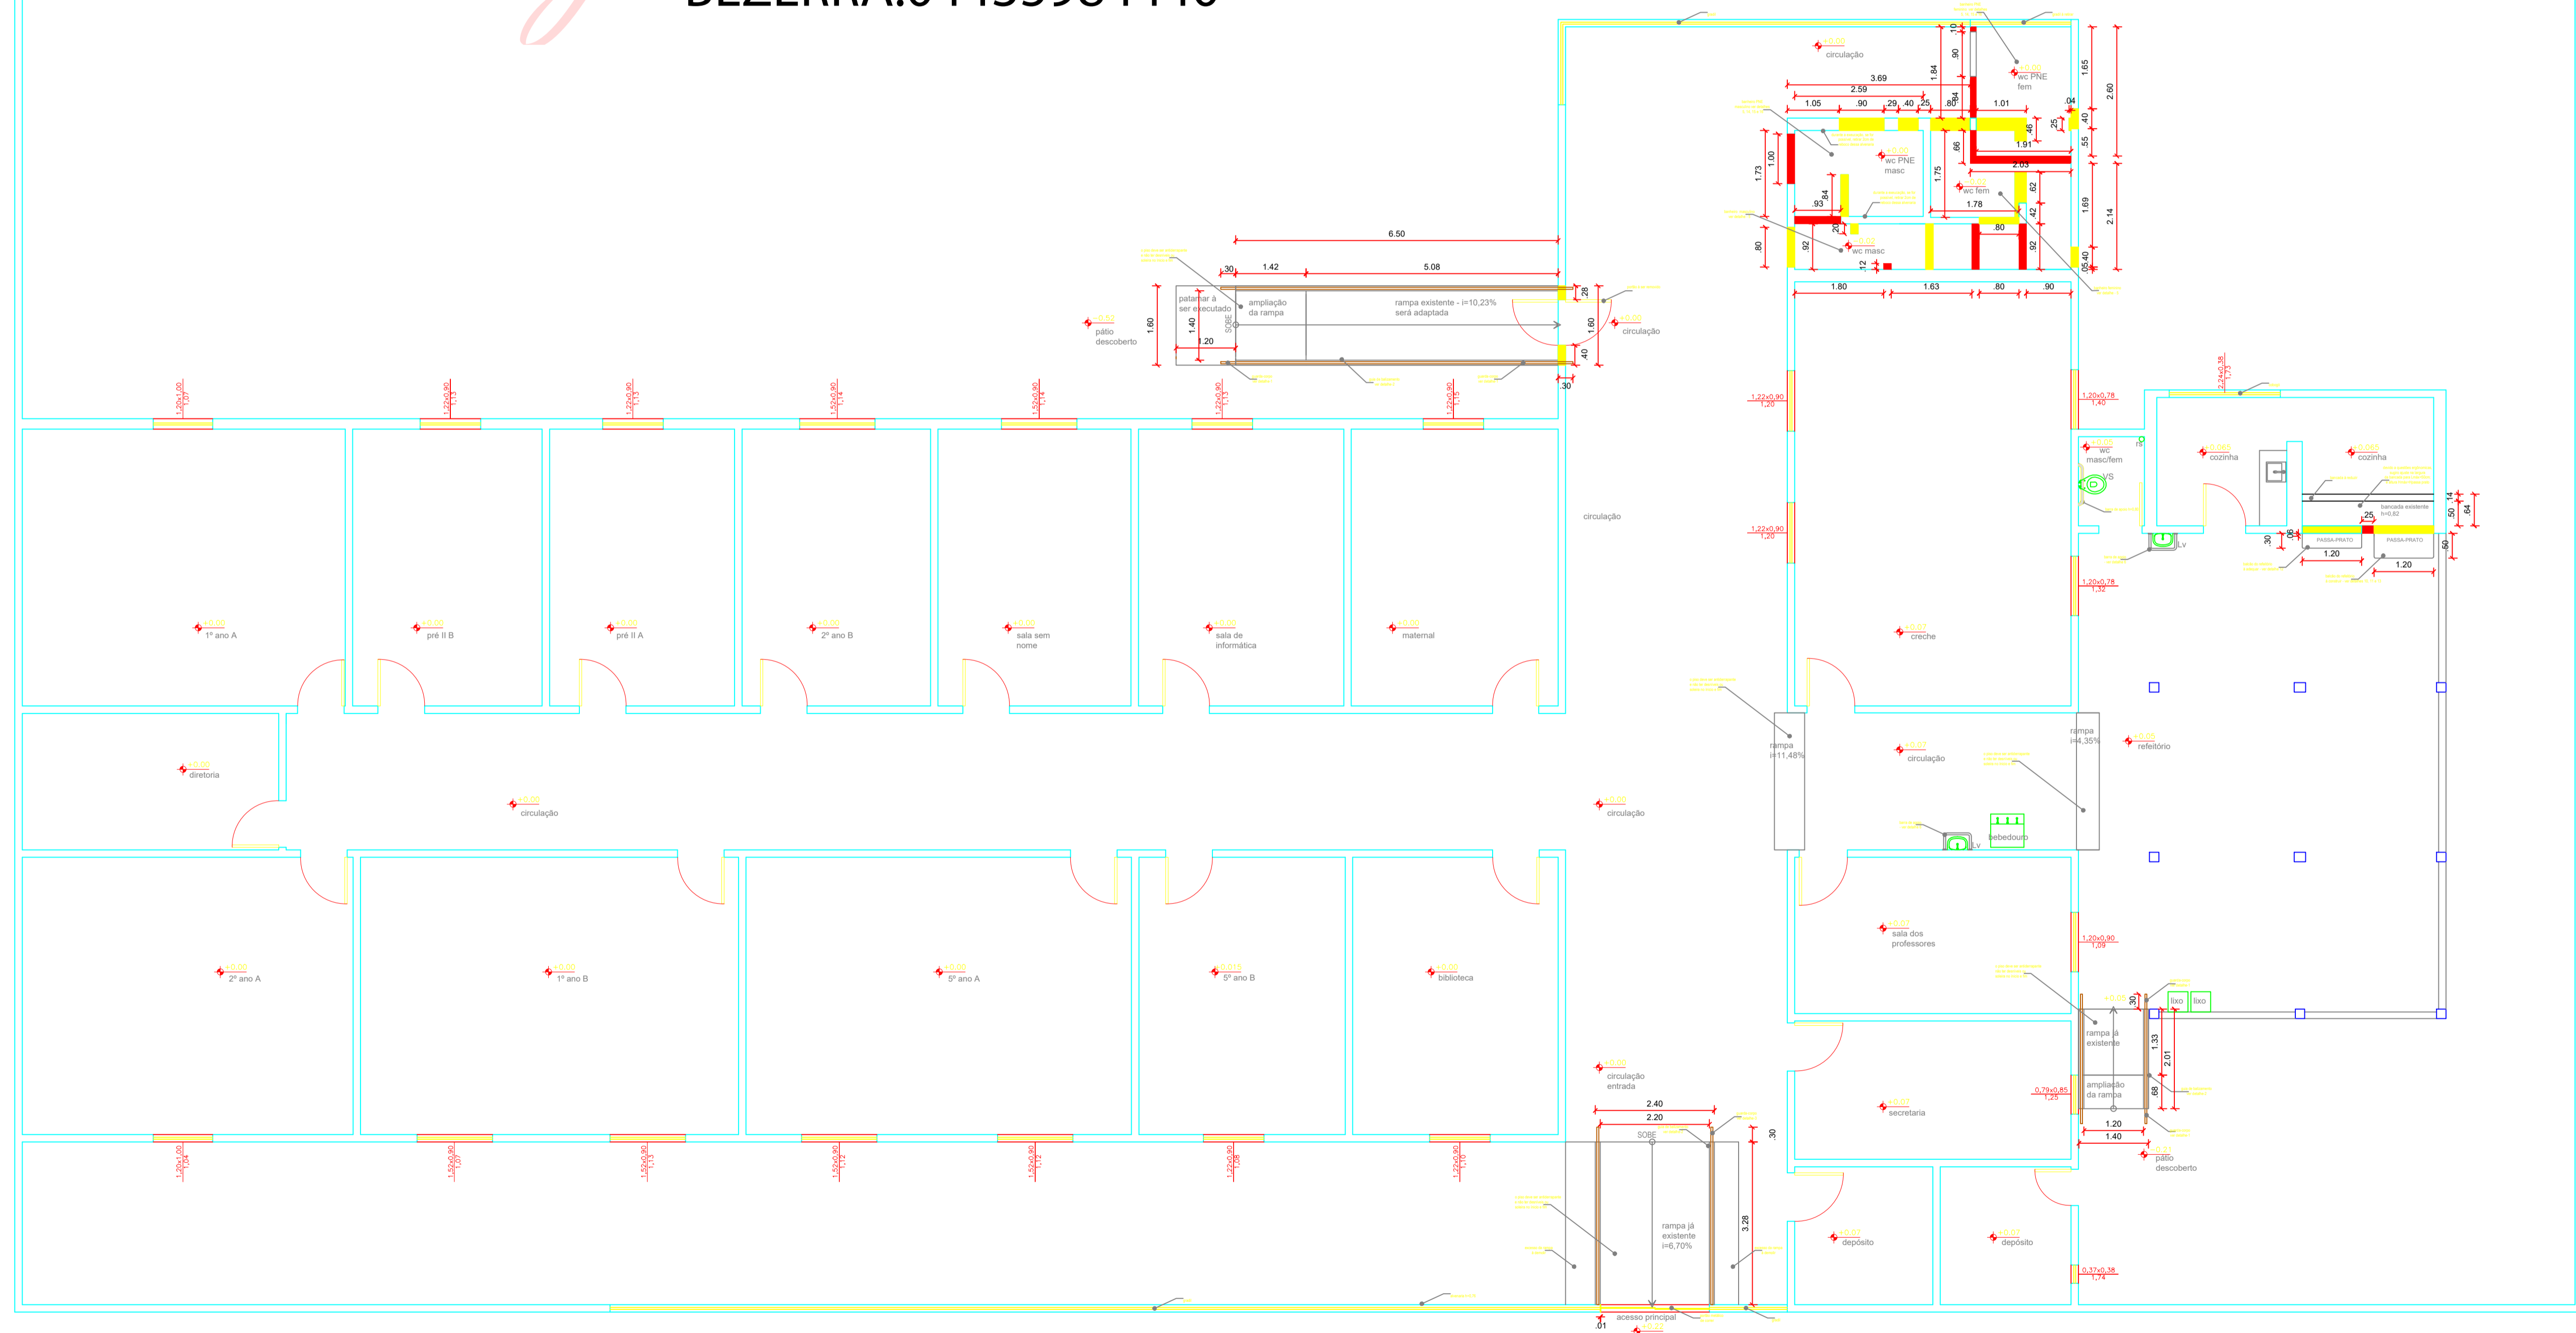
BEZERRA:04135984440

circulação
wc PNE fem
3.69
2.59
1.05 .90 .29 .40 .25 .80 1.01
1.84
.90
.10
1.65
2.60
.04
.25
.40
.55
1.91
2.03
wc PNE masc
1.73
1.00
.66
1.75
.46
wc fem
1.78
.62
.42
.92
.80
1.69
2.14
.93
.84
.20
wc masc
.12
.80
.92
.05
.40
1.80 1.63 .80 .90
6.50
.30 1.42 5.08
patamar à ser executado
ampliação da rampa
rampa existente - i=10,23% será adaptada
SOBE
.28
1.60
.40
.30
1.40
1.20
1.60
pátio descoberto
circulação
1,20x1,00 1,07
1,22x0,90 1,13
1,22x0,90 1,13
1,52x0,90 1,14
1,52x0,90 1,14
1,22x0,90 1,13
1,22x0,90 1,19
1,22x0,90 1,20
1,20x0,78 1,40
1,22x0,90 1,20
1,20x0,78 1,32
circulação
wc masc/fem
VS
cozinha
cozinha
bancada existente h=0,82
.25
PASSA-PRATO
PASSA-PRATO
1.20
1.20
.50
.14
.64
.30
.06
.50
Lv
1º ano A
pré II B
pré II A
2º ano B
sala sem nome
sala de informática
maternal
creche
rampa i=11,48%
circulação
rampa i=4,35%
refeitório
diretoria
circulação
circulação
bebedouro
Lv
sala dos professores
1,20x0,90 1,09
2º ano A
1º ano B
5º ano A
5º ano B
biblioteca
.30
lixo
lixo
rampa já existente
1.33
2.01
.68
ampliação da rampa
0,79x0,85 1,25
1.20
1.40
circulação entrada
2.40
2.20
SOBE
.30
secretaria
pátio descoberto
rampa já existente i=6,70%
3.28
depósito
depósito
0,37x0,38 1,74
1,20x1,00 1,04
1,52x0,90 1,07
1,52x0,90 1,13
1,52x0,90 1,12
1,52x0,90 1,12
1,22x0,90 1,08
1,22x0,90 1,10
2,24x0,38 1,73
acesso principal
.01